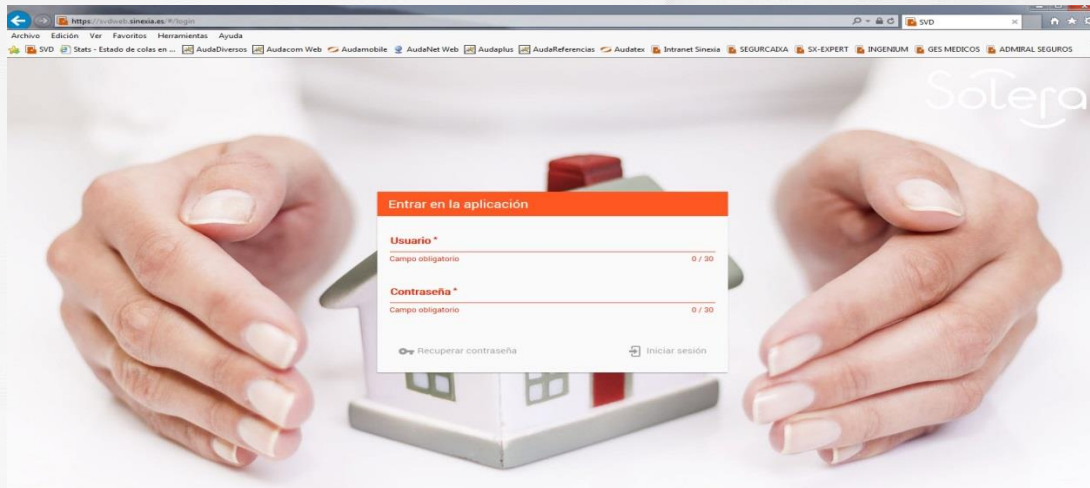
https://svdweb.sinexia.es/#/login

SVD

Archivo Edición Ver Favoritos Herramientas Ayuda

SVD Stats - Estado de colas en ... AudaDiversos Audacom Web Audamobile AudaNet Web Audaplus AudaReferencias Audatex Intranet Sinexia SEGURCAIXA SX-EXPERT INGENIUM GES MEDICOS ADMIRAL SEGUROS

Solera

Entrar en la aplicación

Usuario *

Campo obligatorio 0 / 30

Contraseña *

Campo obligatorio 0 / 30

Recuperar contraseña

Iniciar sesión